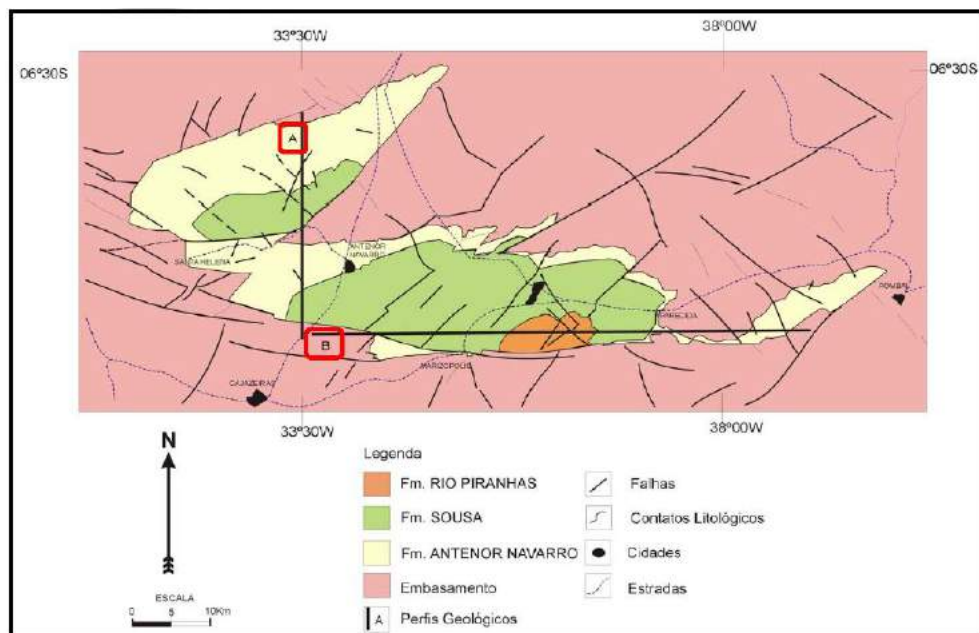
33°30W

38°00W

06°30S

06°30S

A

ANTENOR NAVARRO

SANTA HELENA

SOUSA

POMBAL

B

MARIZOPOLIS

CAJAZEIRAS

33°30W

38°00W

N

ESCALA

0 5 10Km

Legenda

Fm. RIO PIRANHAS

Fm. SOUSA

Fm. ANTENOR NAVARRO

Embasamento

A Perfis Geológicos

Falhas

Contatos Litológicos

Cidades

Estradas